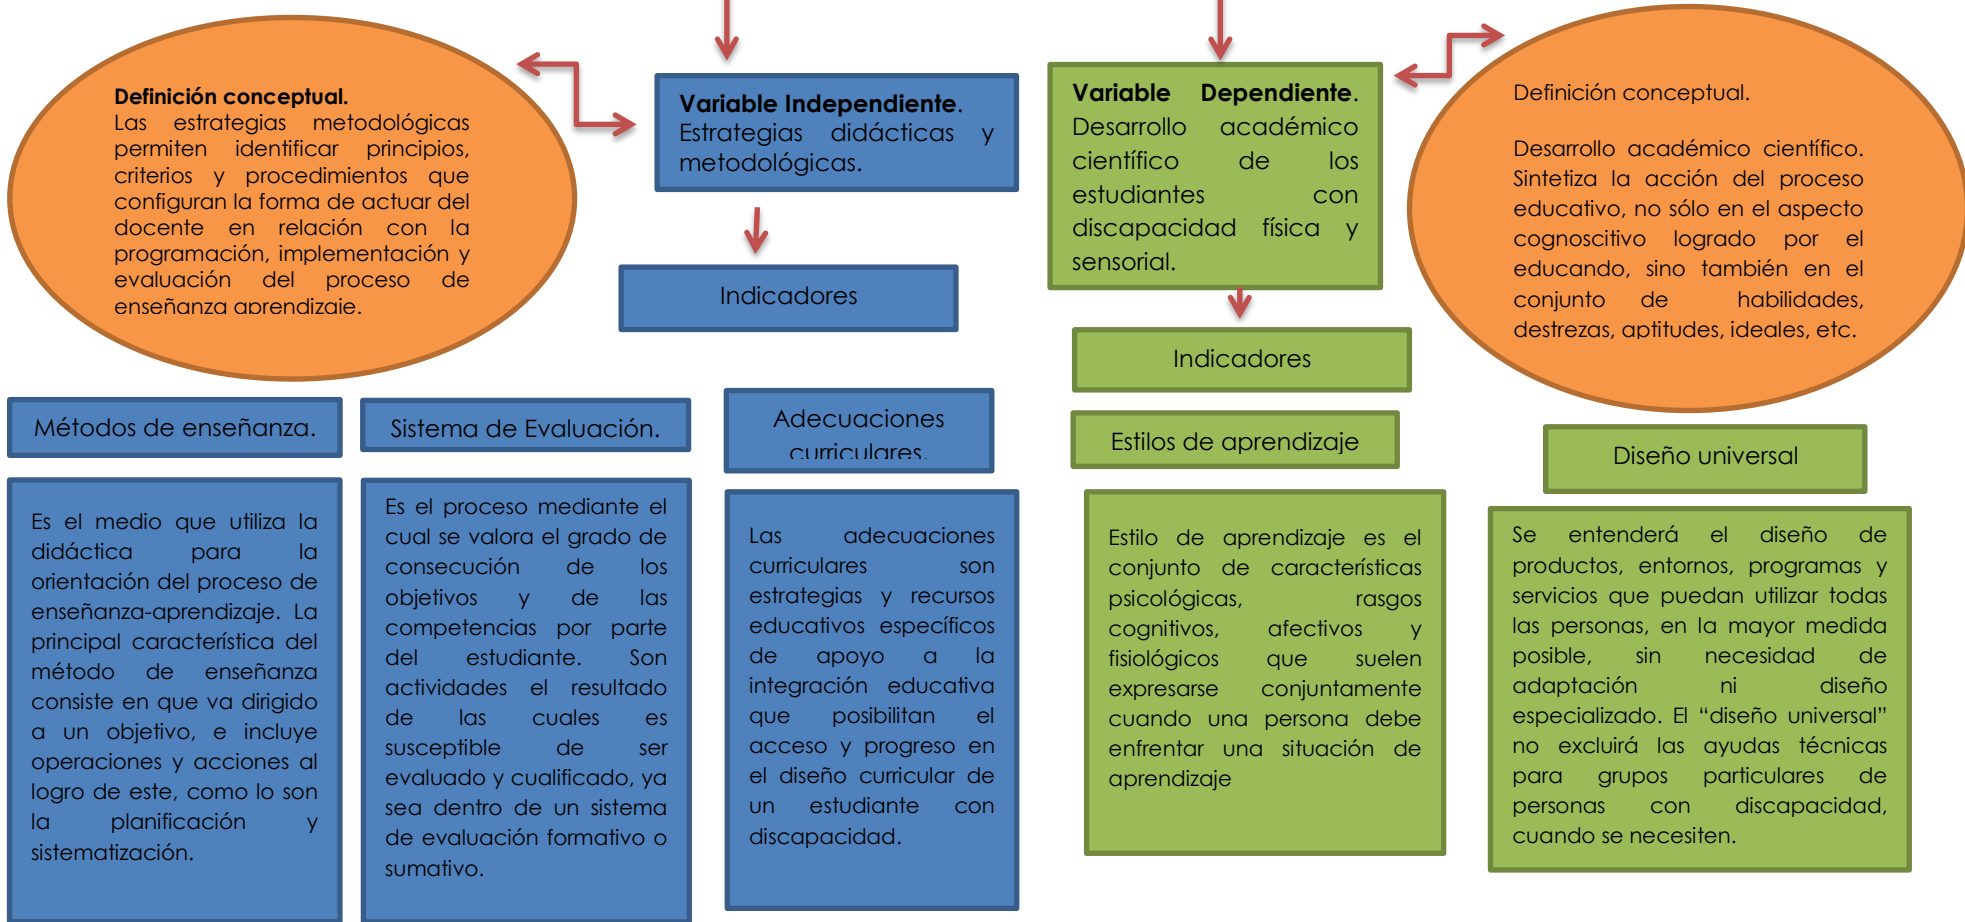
**Definición conceptual.**
Las estrategias metodológicas permiten identificar principios, criterios y procedimientos que configuran la forma de actuar del docente en relación con la programación, implementación y evaluación del proceso de enseñanza aprendizaje.

**Variable Independiente.**
Estrategias didácticas y metodológicas.

**Variable Dependiente.**
Desarrollo académico científico de los estudiantes con discapacidad física y sensorial.

Definición conceptual.

Desarrollo académico científico. Sintetiza la acción del proceso educativo, no sólo en el aspecto cognoscitivo logrado por el educando, sino también en el conjunto de habilidades, destrezas, aptitudes, ideales, etc.

Indicadores

Indicadores

Métodos de enseñanza.

Sistema de Evaluación.

Adecuaciones curriculares.

Estilos de aprendizaje

Diseño universal

Es el medio que utiliza la didáctica para la orientación del proceso de enseñanza-aprendizaje. La principal característica del método de enseñanza consiste en que va dirigido a un objetivo, e incluye operaciones y acciones al logro de este, como lo son la planificación y sistematización.

Es el proceso mediante el cual se valora el grado de consecución de los objetivos y de las competencias por parte del estudiante. Son actividades el resultado de las cuales es susceptible de ser evaluado y cualificado, ya sea dentro de un sistema de evaluación formativo o sumativo.

Las adecuaciones curriculares son estrategias y recursos educativos específicos de apoyo a la integración educativa que posibilitan el acceso y progreso en el diseño curricular de un estudiante con discapacidad.

Estilo de aprendizaje es el conjunto de características psicológicas, rasgos cognitivos, afectivos y fisiológicos que suelen expresarse conjuntamente cuando una persona debe enfrentar una situación de aprendizaje

Se entenderá el diseño de productos, entornos, programas y servicios que puedan utilizar todas las personas, en la mayor medida posible, sin necesidad de adaptación ni diseño especializado. El "diseño universal" no excluirá las ayudas técnicas para grupos particulares de personas con discapacidad, cuando se necesiten.